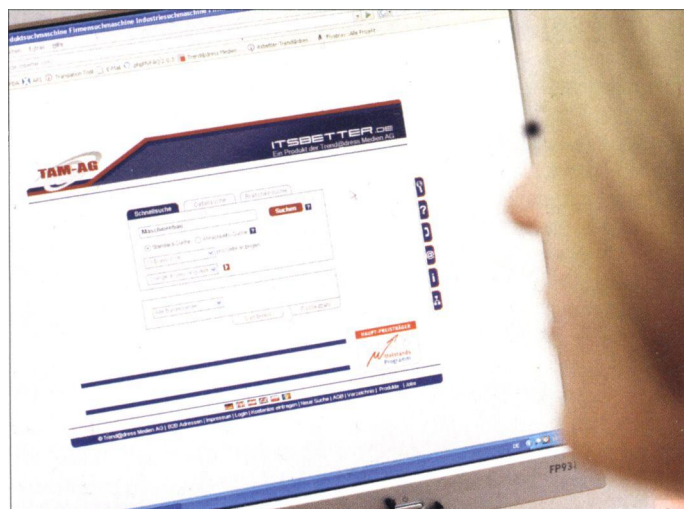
duktsuchmaschine Firmensuchmaschine Industriesuchmaschine

TAM-AG

ITSBETTER.DE
Ein Produkt der Trend@dress Medien AG

Schnellsuche

Suchen

Maschinenbau

HAUPT-PREISTRÄGER

Mittelstands Programm

© Trend@dress Medien AG | B2B Adressen | Impressum | Login | Kostenlos eintragen | Neue Suche | AGB | Verzeichnis | Produkte | Jobs

FP93